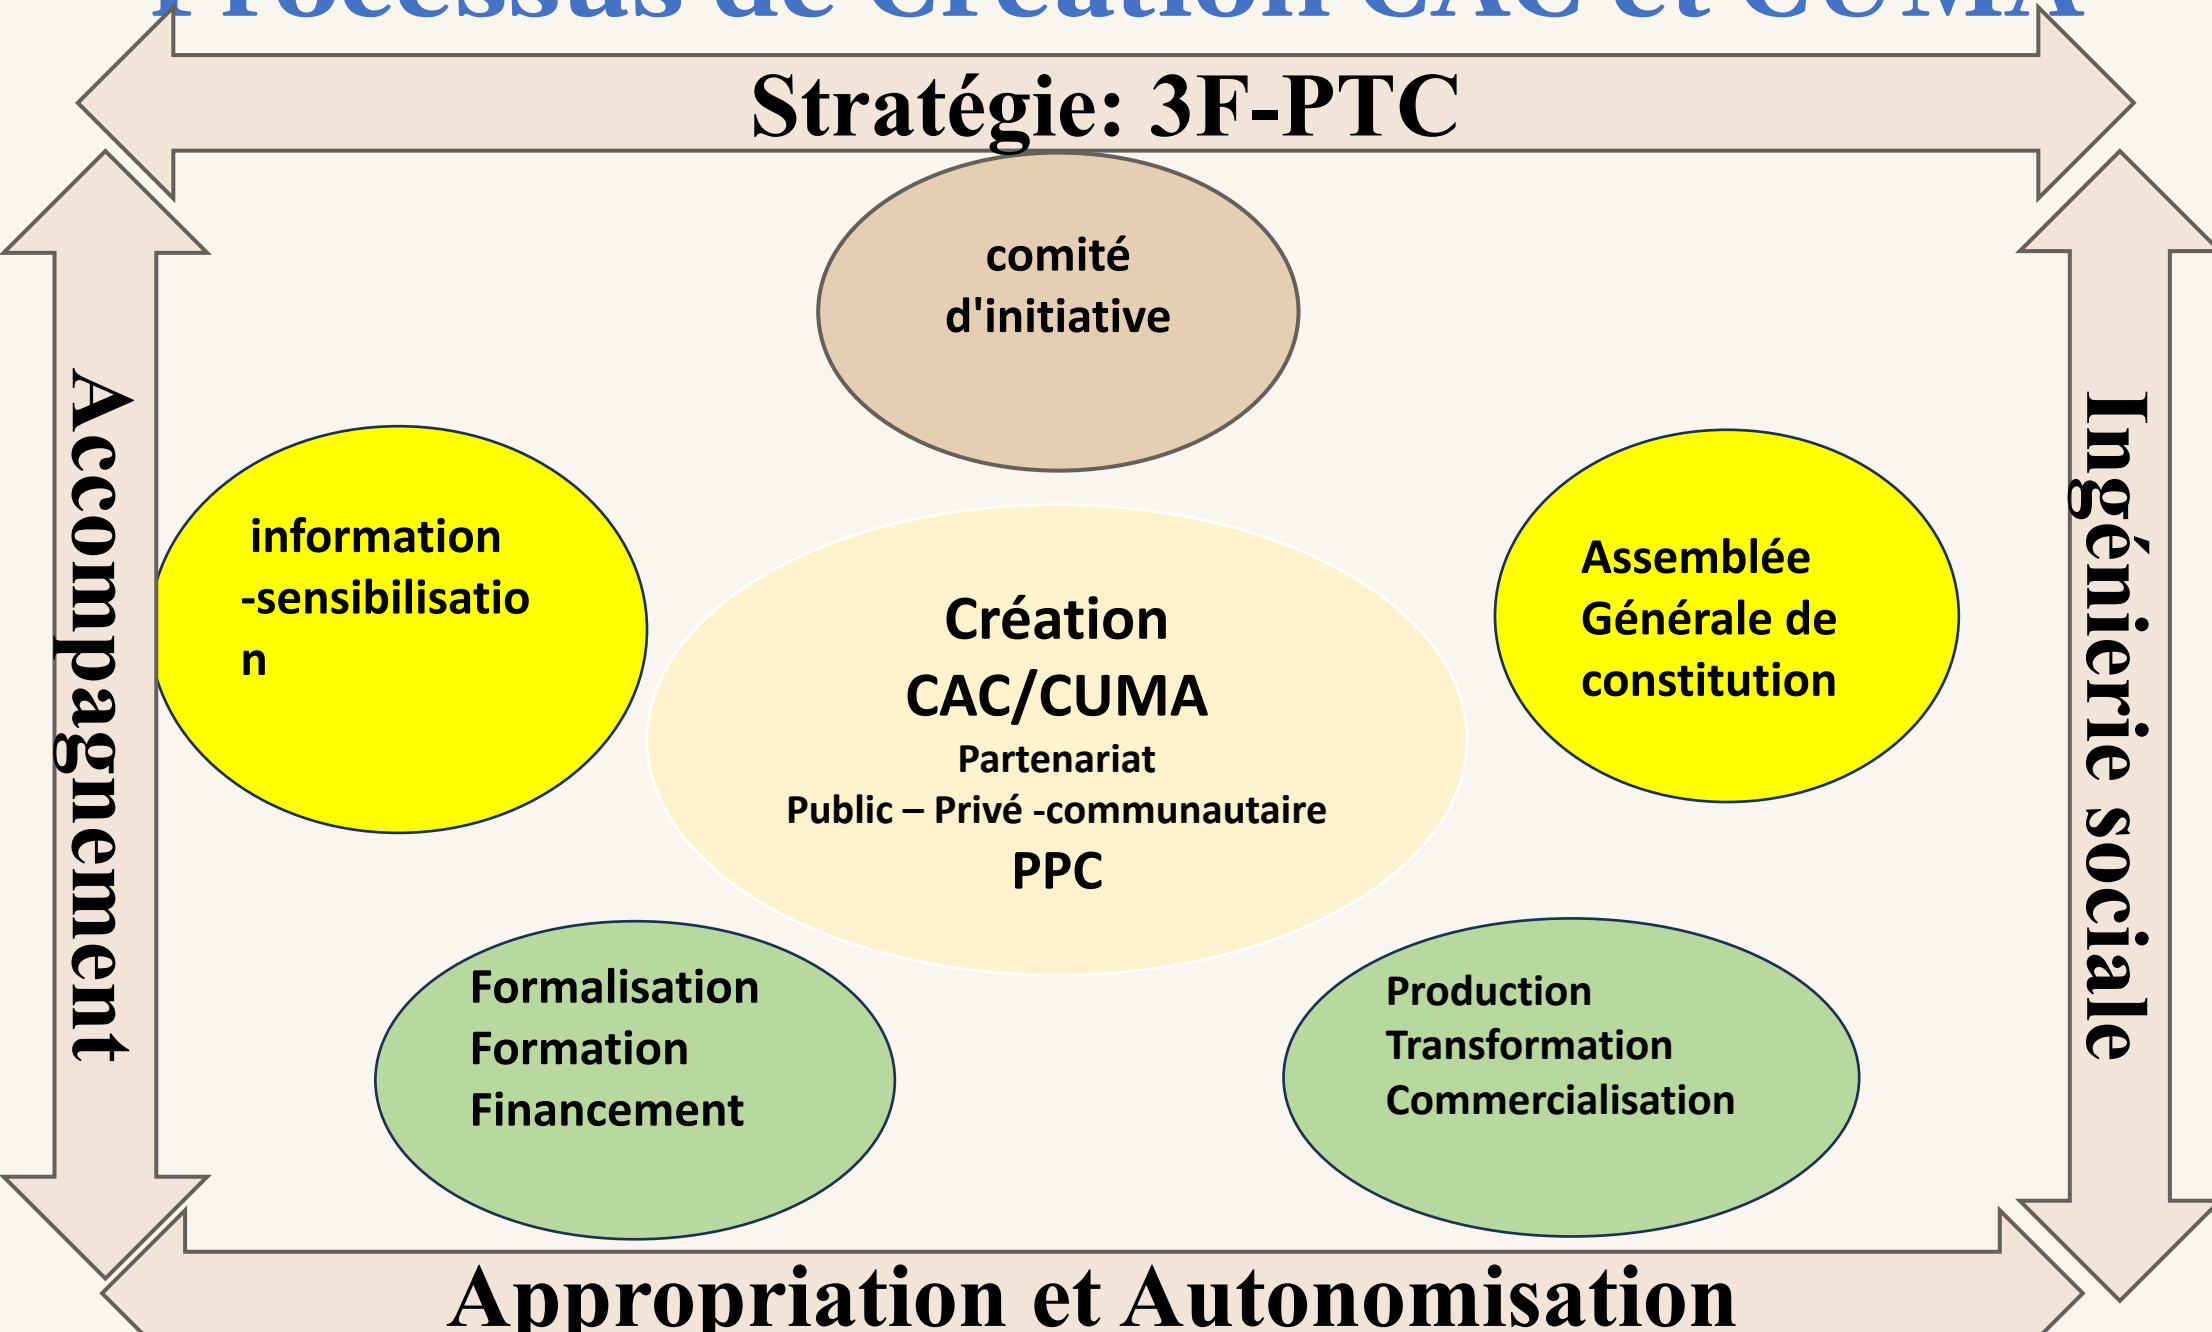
Processus de Création CAC et CUMA

Stratégie: 3F-PTC

comité d'initiative

Accompagnement

information -sensibilisation

Création CAC/CUMA
Partenariat
Public – Privé -communautaire
PPC

Assemblée Générale de constitution

Ingénierie sociale

Formalisation
Formation
Financement

Production
Transformation
Commercialisation

Appropriation et Autonomisation